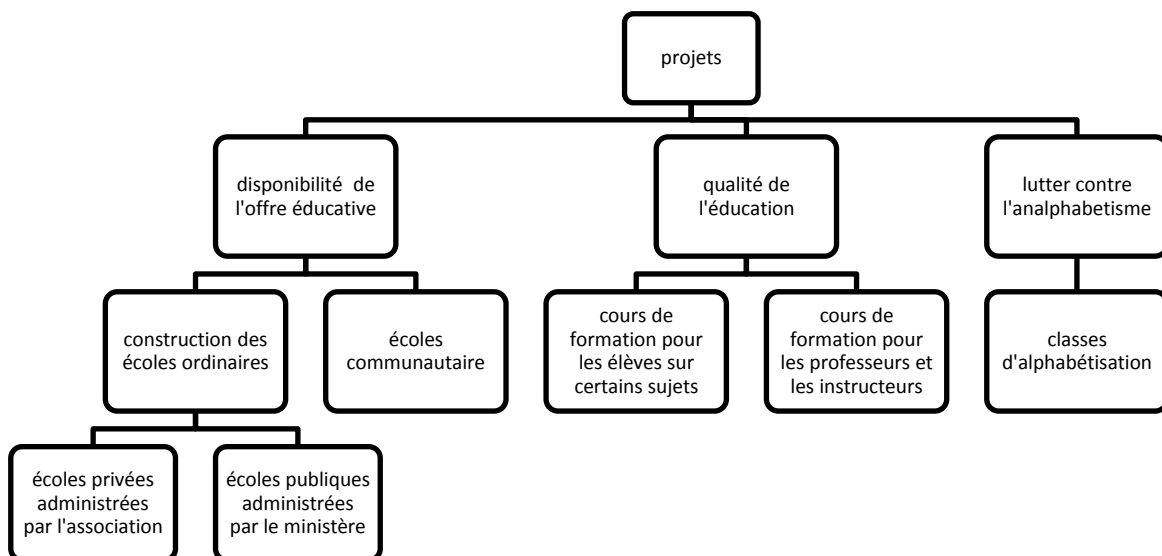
projets

disponibilité de l'offre éducative

qualité de l'éducation

lutter contre l'analphabetisme

construction des écoles ordinaires

écoles communautaire

cours de formation pour les élèves sur certains sujets

cours de formation pour les professeurs et les instructeurs

classes d'alphabétisation

écoles privées administrées par l'association

écoles publiques administrées par le ministère